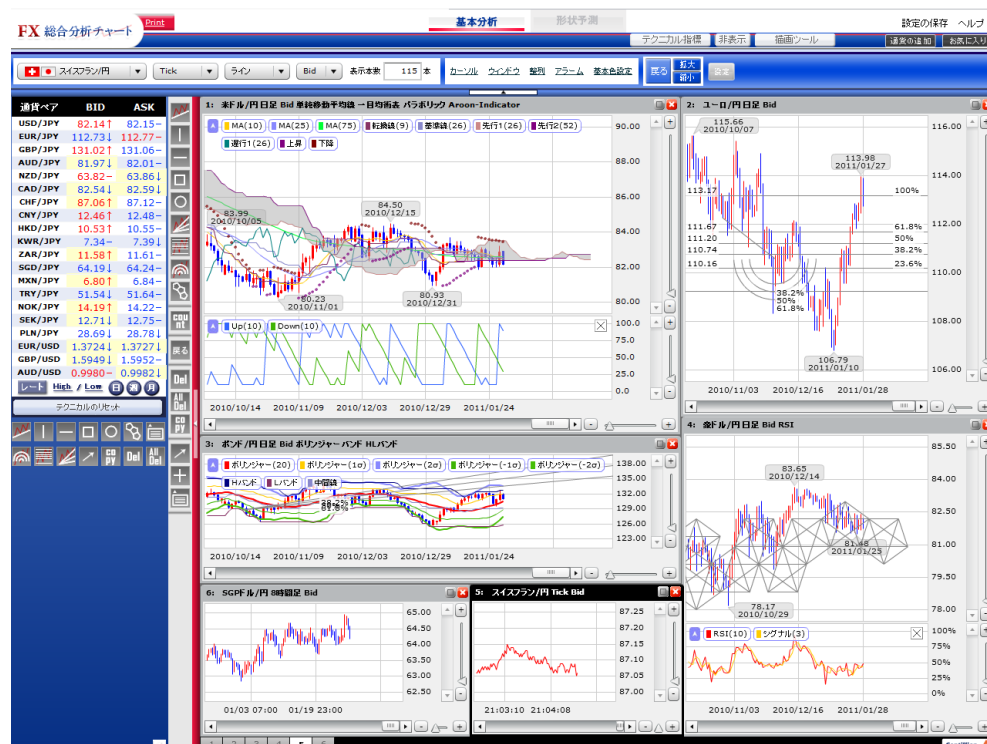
FX 総合分析チャート Print

基本分析 形状予測

設定の保存 ヘルプ

テクニカル指標 非表示 描画ツール 通貨の追加 お気に入り

スイスフラン/円 Tick ライン Bid 表示本数 115 本 カーソル ウィンドウ 整列 アラーム 基本色設定 戻る 拡大 縮小 設定

| 通貨ペア | BID | ASK |
|---|---|---|
| USD/JPY | 82.14↑ | 82.15– |
| EUR/JPY | 112.73↓ | 112.77– |
| GBP/JPY | 131.02↑ | 131.06– |
| AUD/JPY | 81.97↓ | 82.01– |
| NZD/JPY | 63.82– | 63.86↓ |
| CAD/JPY | 82.54↓ | 82.59↓ |
| CHF/JPY | 87.06↑ | 87.12– |
| CNY/JPY | 12.46↑ | 12.48– |
| HKD/JPY | 10.53↑ | 10.55– |
| KWR/JPY | 7.34– | 7.39↓ |
| ZAR/JPY | 11.58↑ | 11.61– |
| SGD/JPY | 64.19↓ | 64.24– |
| MXN/JPY | 6.80↑ | 6.84– |
| TRY/JPY | 51.54↓ | 51.64– |
| NOK/JPY | 14.19↑ | 14.22– |
| SEK/JPY | 12.71↓ | 12.75– |
| PLN/JPY | 28.69↓ | 28.78↓ |
| EUR/USD | 1.3724↓ | 1.3727↓ |
| GBP/USD | 1.5949↓ | 1.5952– |
| AUD/USD | 0.9980– | 0.9982↓ |

レート High / Low 日 週 月

テクニカルのリセット

count 戻る Del All Del COPY

1: 米ドル/円 日足 Bid 単純移動平均線 一目均衡表 パラボリック Aroon-Indicator

MA(10) MA(25) MA(75) 転換線(9) 基準線(26) 先行1(26) 先行2(52) 遅行1(26) 上昇 下降

90.00 88.00 86.00 84.00 82.00 80.00

83.99 2010/10/05 84.50 2010/12/15 80.23 2010/11/01 80.93 2010/12/31

Up(10) Down(10) 100.0 75.0 50.0 25.0 0.0

2010/10/14 2010/11/09 2010/12/03 2010/12/29 2011/01/24

2: ユーロ/円 日足 Bid

115.66 2010/10/07 113.98 2011/01/27 113.17 100% 111.67 61.8% 111.20 50% 110.74 38.2% 110.16 23.6% 38.2% 50% 61.8% 106.79 2011/01/10

116.00 114.00 112.00 110.00 108.00 106.00

2010/11/03 2010/12/16 2011/01/28

3: ポンド/円 日足 Bid ボリンジャーバンド HLバンド

ボリンジャー(20) ボリンジャー(1σ) ボリンジャー(2σ) ボリンジャー(-1σ) ボリンジャー(-2σ) Hバンド Lバンド 中間線

138.00 135.00 132.00 129.00 126.00 123.00

2010/10/14 2010/11/09 2010/12/03 2010/12/29 2011/01/24

4: 豪ドル/円 日足 Bid RSI

83.65 2010/12/14 81.48 2011/01/25 78.17 2010/10/29

85.50 84.00 82.50 81.00 79.50 78.00

RSI(10) シグナル(3) 100% 75% 50% 25% 0%

2010/11/03 2010/12/16 2011/01/28

6: SGPドル/円 8時間足 Bid

65.00 64.50 64.00 63.50 63.00 62.50

01/03 07:00 01/19 23:00

5: スイスフラン/円 Tick Bid

87.25 87.20 87.15 87.10 87.05 87.00

21:03:10 21:04:08